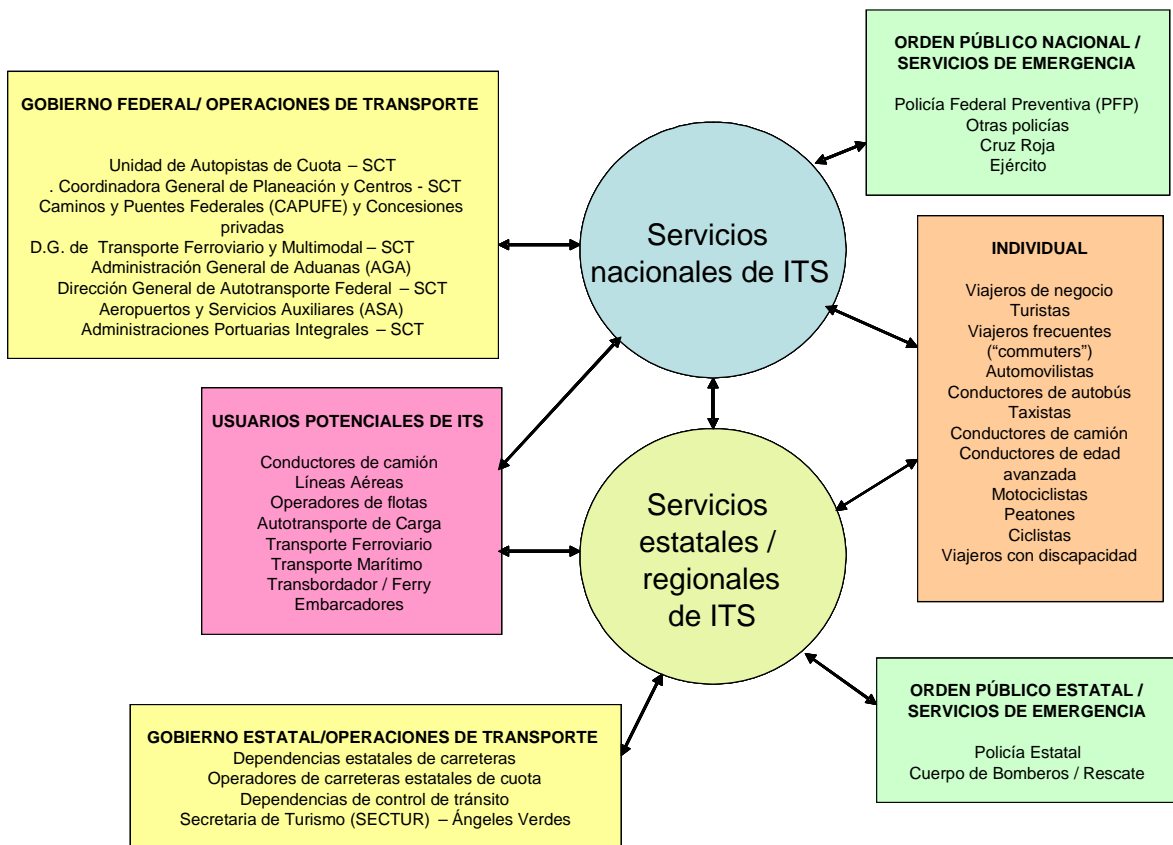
GOBIERNO FEDERAL/ OPERACIONES DE TRANSPORTE

Unidad de Autopistas de Cuota – SCT
. Coordinadora General de Planeación y Centros - SCT
Caminos y Puentes Federales (CAPUFE) y Concesiones privadas
D.G. de Transporte Ferroviario y Multimodal – SCT
Administración General de Aduanas (AGA)
Dirección General de Autotransporte Federal – SCT
Aeropuertos y Servicios Auxiliares (ASA)
Administraciones Portuarias Integrales – SCT

ORDEN PÚBLICO NACIONAL / SERVICIOS DE EMERGENCIA

Policía Federal Preventiva (PFP)
Otras policías
Cruz Roja
Ejército

Servicios nacionales de ITS

INDIVIDUAL

Viajeros de negocio
Turistas
Viajeros frecuentes ("commuters")
Automovilistas
Conductores de autobús
Taxistas
Conductores de camión
Conductores de edad avanzada
Motociclistas
Peatones
Ciclistas
Viajeros con discapacidad

USUARIOS POTENCIALES DE ITS

Conductores de camión
Líneas Aéreas
Operadores de flotas
Autotransporte de Carga
Transporte Ferroviario
Transporte Marítimo
Transbordador / Ferry
Embarcadores

Servicios estatales / regionales de ITS

ORDEN PÚBLICO ESTATAL / SERVICIOS DE EMERGENCIA

Policía Estatal
Cuerpo de Bomberos / Rescate

GOBIERNO ESTATAL/OPERACIONES DE TRANSPORTE
Dependencias estatales de carreteras
Operadores de carreteras estatales de cuota
Dependencias de control de tránsito
Secretaria de Turismo (SECTUR) – Ángeles Verdes